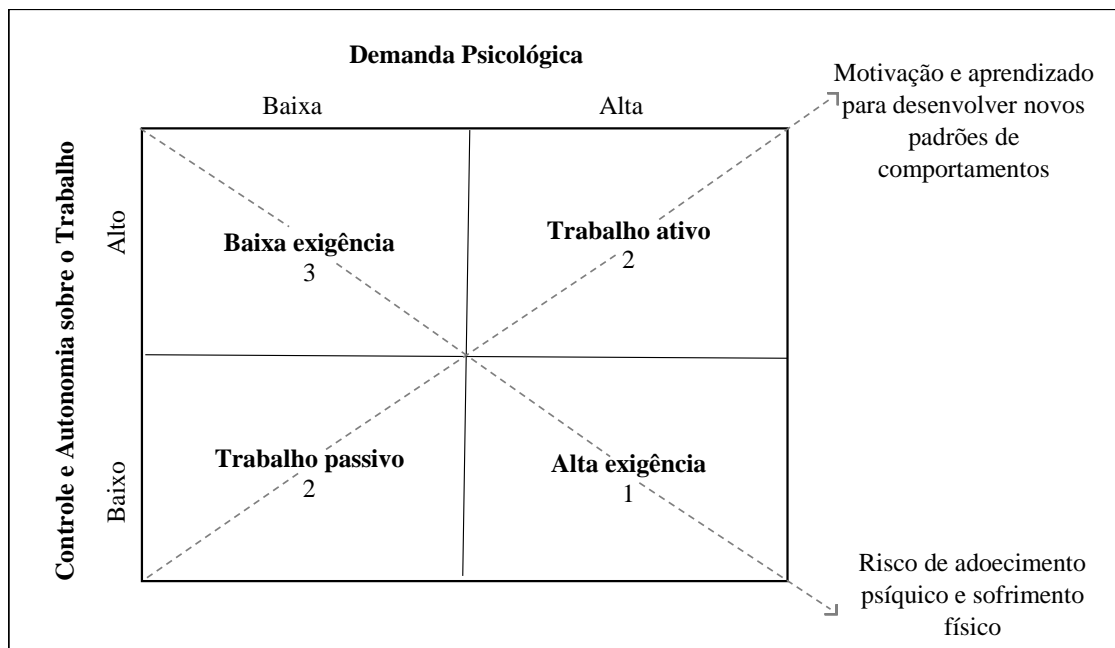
Demanda Psicológica

Baixa

Alta

Motivação e aprendizado para desenvolver novos padrões de comportamentos

Controle e Autonomia sobre o Trabalho

Alto

Baixo

Baixa exigência
3

Trabalho ativo
2

Trabalho passivo
2

Alta exigência
1

Risco de adoecimento psíquico e sofrimento físico